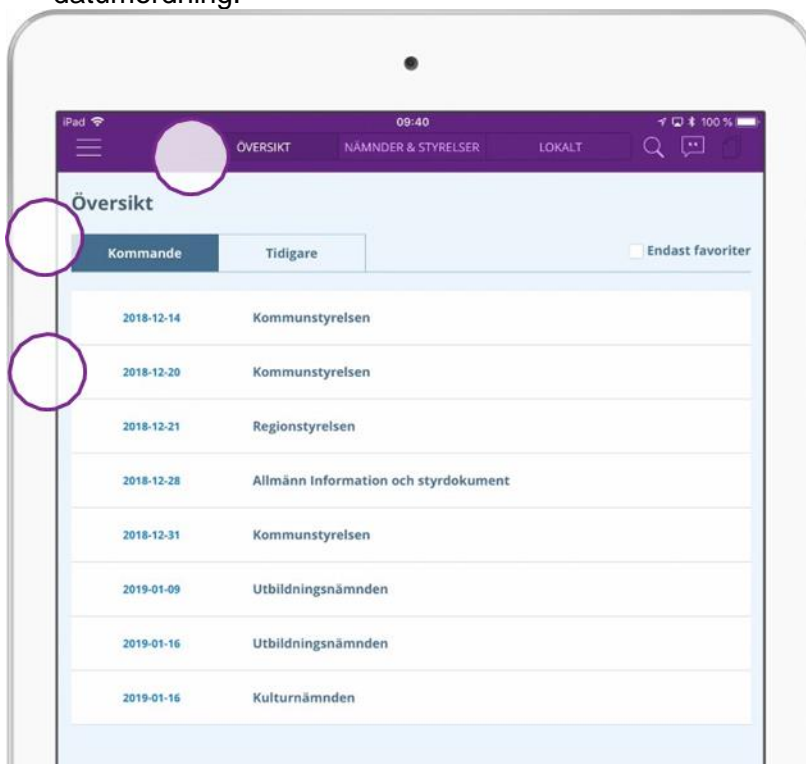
datumordning.

iPad 09:40 100 %

ÖVERSIKT NÄMNDER & STYRELSER LOKALT

Översikt

Kommande Tidigare Endast favoriter

| | |
|---|---|
| 2018-12-14 | Kommunstyrelsen |
| 2018-12-20 | Kommunstyrelsen |
| 2018-12-21 | Regionstyrelsen |
| 2018-12-28 | Allmänn Information och styrdokument |
| 2018-12-31 | Kommunstyrelsen |
| 2019-01-09 | Utbildningsnämnden |
| 2019-01-16 | Utbildningsnämnden |
| 2019-01-16 | Kulturnämnden |